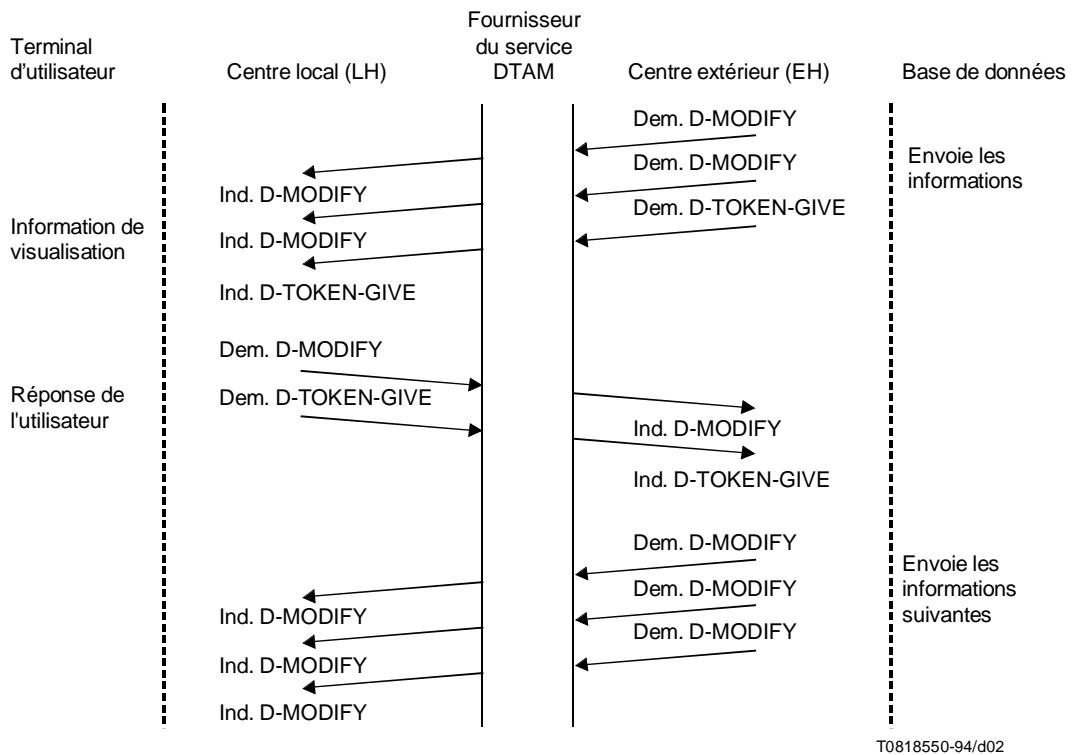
Terminal d'utilisateur

Centre local (LH)

Fournisseur du service DTAM

Centre extérieur (EH)

Base de données

Dem. D-MODIFY

Dem. D-MODIFY

Envoie les informations

Ind. D-MODIFY

Dem. D-TOKEN-GIVE

Information de visualisation

Ind. D-MODIFY

Ind. D-TOKEN-GIVE

Dem. D-MODIFY

Réponse de l'utilisateur

Dem. D-TOKEN-GIVE

Ind. D-MODIFY

Ind. D-TOKEN-GIVE

Dem. D-MODIFY

Envoie les informations suivantes

Dem. D-MODIFY

Ind. D-MODIFY

Dem. D-MODIFY

Ind. D-MODIFY

Ind. D-MODIFY

T0818550-94/d02